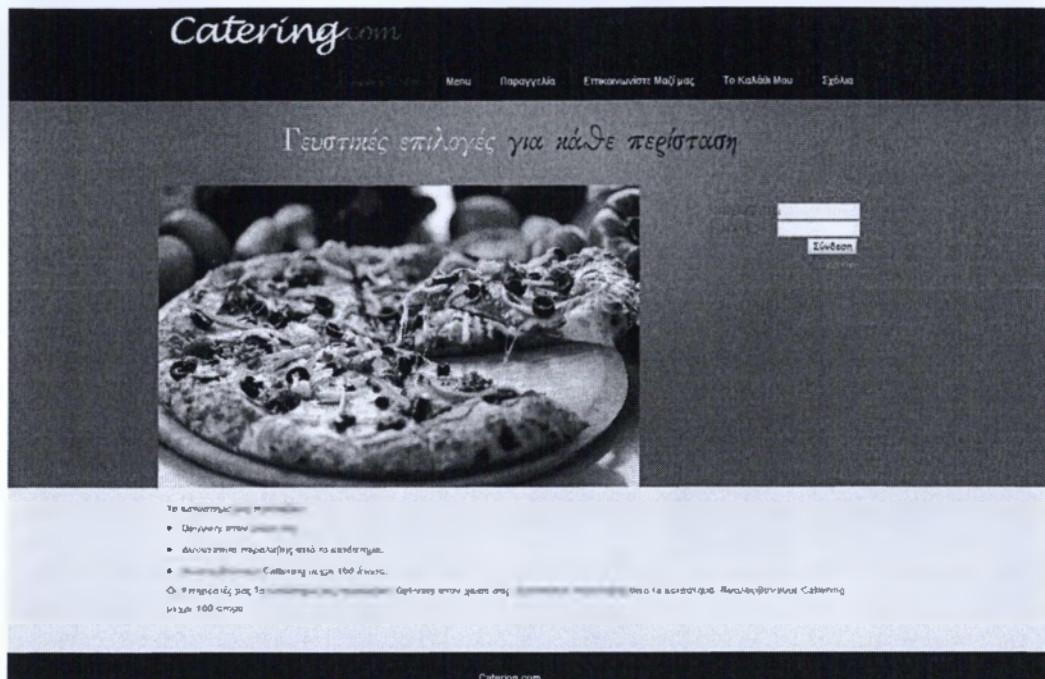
Catering.com

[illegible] Menu Παραγγελία Επικοινωνήστε Μαζί μας Το Καλάθι Μου Σχόλια

Γευστικές επιλογές για κάθε περίσταση

Σύνδεση

Το κατάστημα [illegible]

• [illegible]

• Δυνατότητα παραλαβής από το κατάστημα.

• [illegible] Catering μέχρι 100 άτομα.

Οι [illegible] μας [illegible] στον χώρο σας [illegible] από το κατάστημα. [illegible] Catering μέχρι 100 άτομα

Catering.com